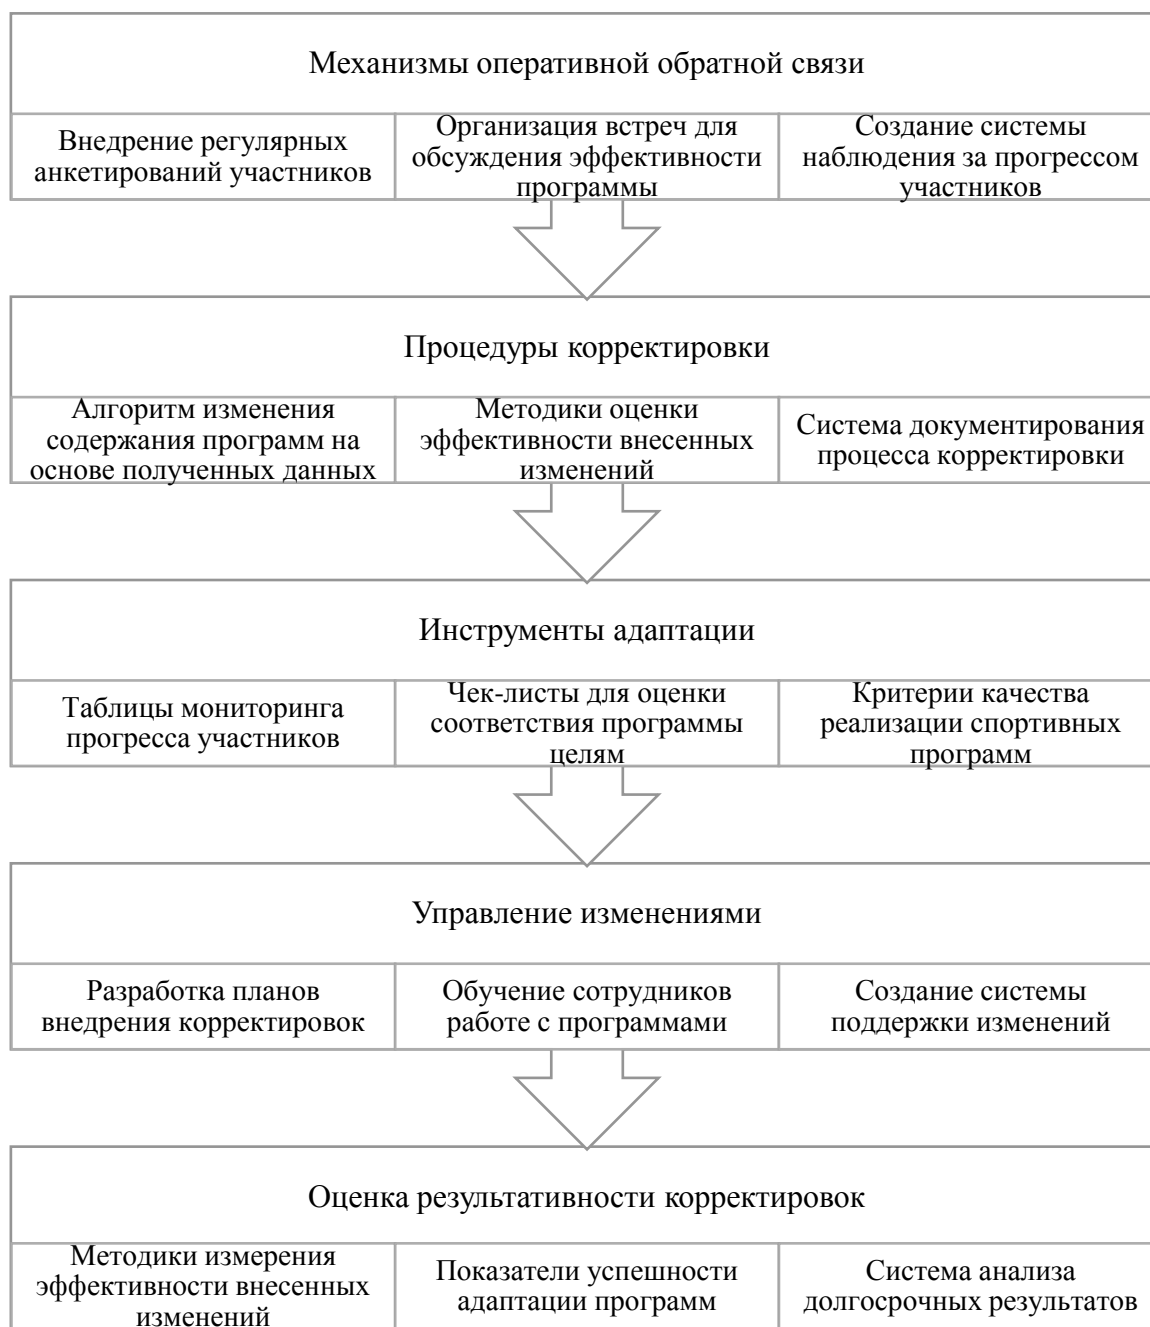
Механизмы оперативной обратной связи

Внедрение регулярных анкетирований участников

Организация встреч для обсуждения эффективности программы

Создание системы наблюдения за прогрессом участников

Процедуры корректировки

Алгоритм изменения содержания программ на основе полученных данных

Методики оценки эффективности внесенных изменений

Система документирования процесса корректировки

Инструменты адаптации

Таблицы мониторинга прогресса участников

Чек-листы для оценки соответствия программы целям

Критерии качества реализации спортивных программ

Управление изменениями

Разработка планов внедрения корректировок

Обучение сотрудников работе с программами

Создание системы поддержки изменений

Оценка результативности корректировок

Методики измерения эффективности внесенных изменений

Показатели успешности адаптации программ

Система анализа долгосрочных результатов